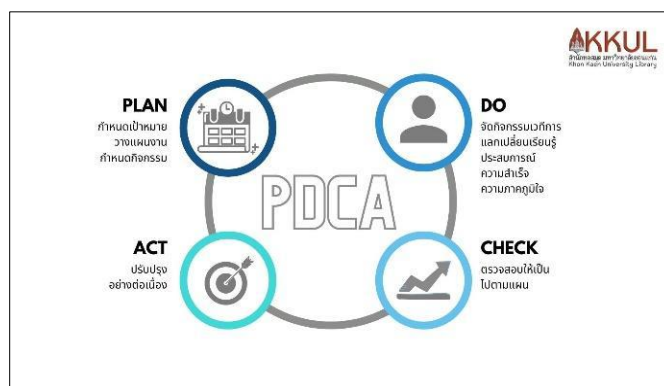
AKKUL
สำนักหอสมุด มหาวิทยาลัยขอนแก่น
Khon Kaen University Library

PLAN
กำหนดเป้าหมาย
วางแผนงาน
กำหนดกิจกรรม

DO
จัดกิจกรรมเวทีการ
แลกเปลี่ยนเรียนรู้
ประสบการณ์
ความสำเร็จ
ความภาคภูมิใจ

PDCA

ACT
ปรับปรุง
อย่างต่อเนื่อง

CHECK
ตรวจสอบให้เป็น
ไปตามแผน